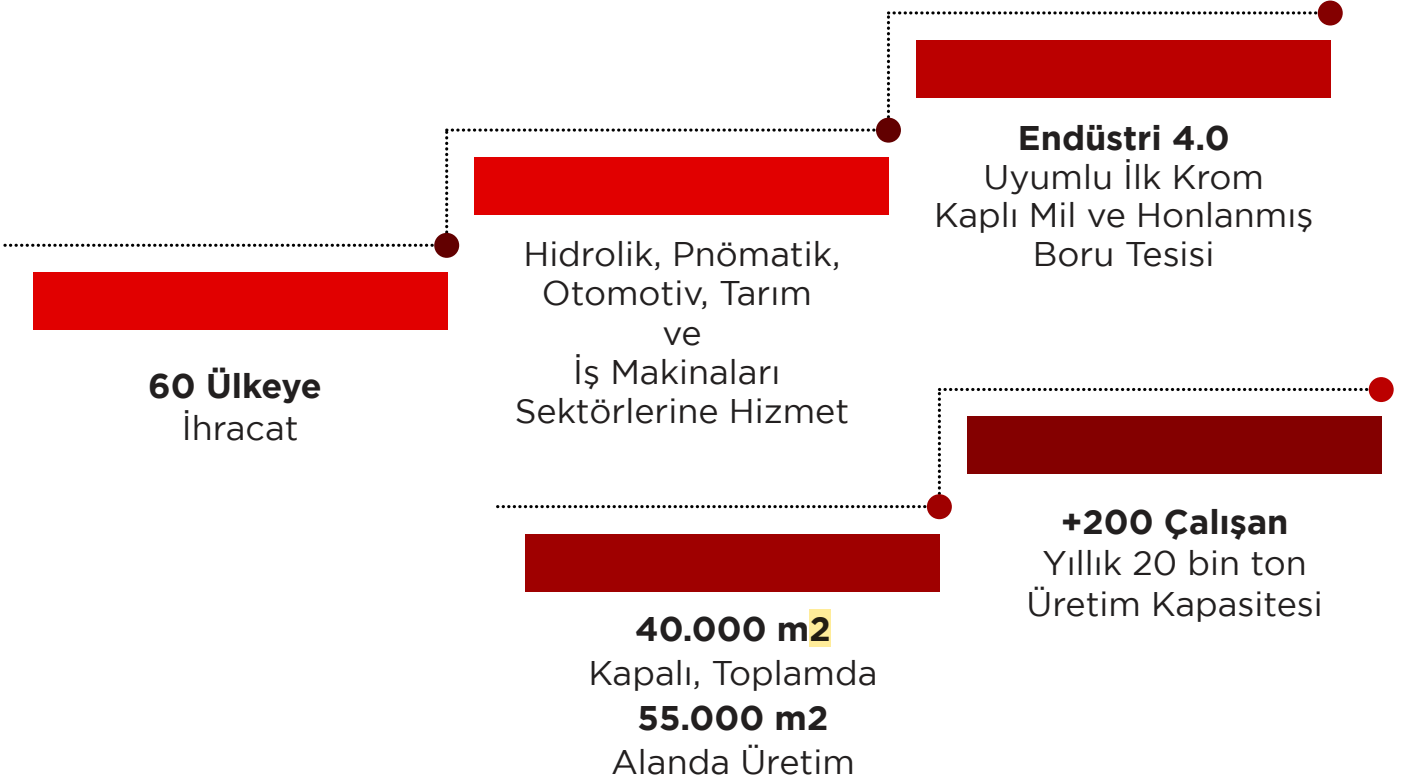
Endüstri 4.0
Uyumlu İlk Krom Kaplı Mil ve Honlanmış Boru Tesisi

Hidrolik, Pnömatik, Otomotiv, Tarım ve İş Makinaları Sektörlerine Hizmet

60 Ülkeye
İhracat

+200 Çalışan
Yıllık 20 bin ton Üretim Kapasitesi

40.000 m2
Kapalı, Toplamda
55.000 m2
Alanda Üretim